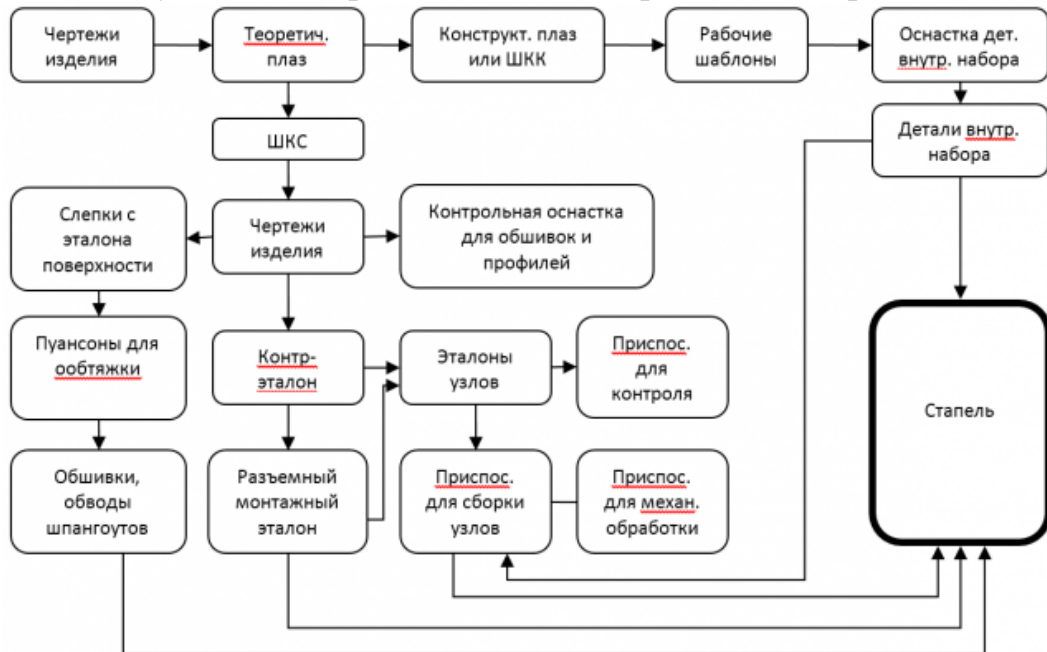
Чертежи изделия

Теоретич. плаз

Конструкт. плаз или ШКК

Рабочие шаблоны

Оснастка дет. внутр. набора

ШКС

Детали внутр. набора

Слепки с эталона поверхности

Чертежи изделия

Контрольная оснастка для обшивок и профилей

Пуансоны для ообтяжки

Контр-эталон

Эталоны узлов

Приспос. для контроля

Стапель

Обшивки, обводы шпангоутов

Разъемный монтажный эталон

Приспос. для сборки узлов

Приспос. для механ. обработки